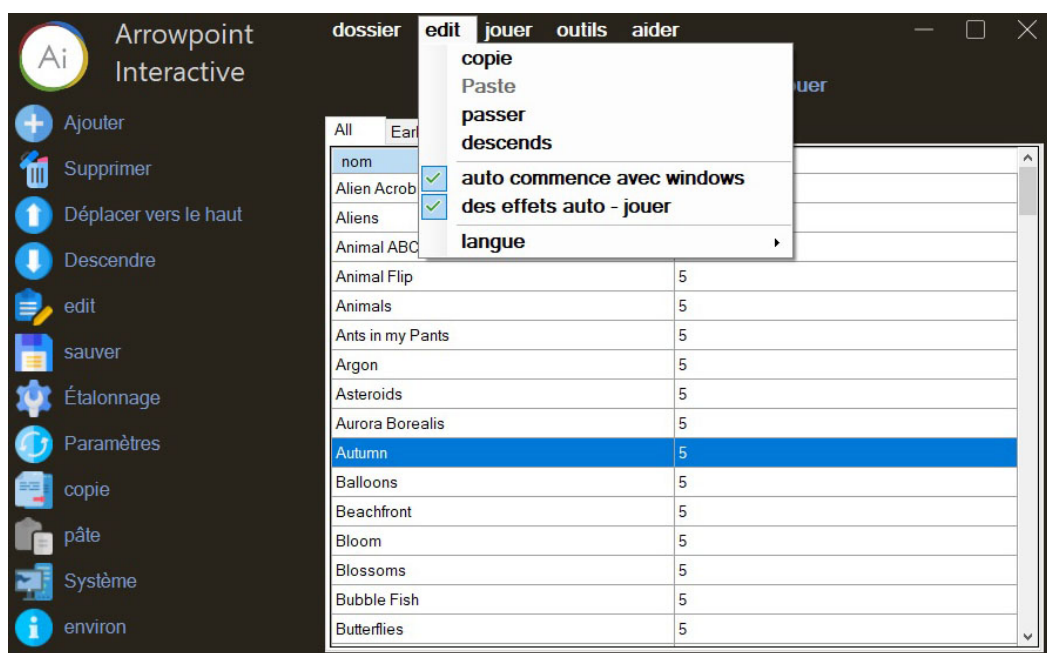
Ai Arrowpoint Interactive

dossier edit jouer outils aider

copie
Paste
passer
descends
auto commence avec windows
des effets auto - jouer
langue

uer

Ajouter
Supprimer
Déplacer vers le haut
Descendre
edit
sauver
Étalonnage
Paramètres
copie
pâte
Système
environ

All Earl

| nom | |
|---|---|
| Alien Acrob | |
| Aliens | |
| Animal ABC | |
| Animal Flip | 5 |
| Animals | 5 |
| Ants in my Pants | 5 |
| Argon | 5 |
| Asteroids | 5 |
| Aurora Borealis | 5 |
| Autumn | 5 |
| Balloons | 5 |
| Beachfront | 5 |
| Bloom | 5 |
| Blossoms | 5 |
| Bubble Fish | 5 |
| Butterflies | 5 |